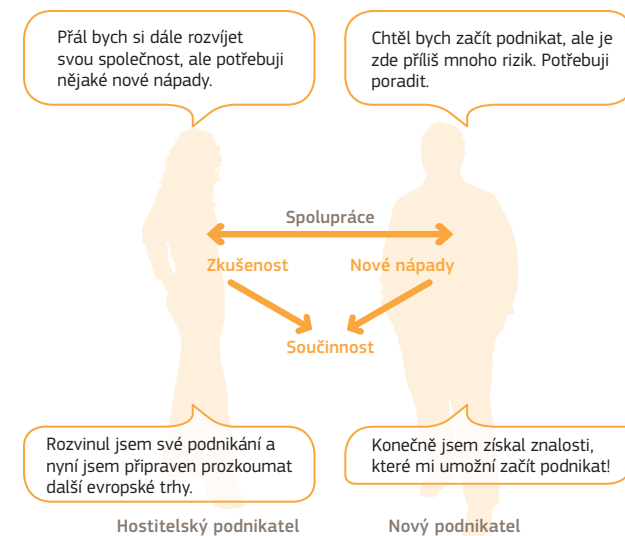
Přál bych si dále rozvíjet svou společnost, ale potřebuji nějaké nové nápady.

Chtěl bych začít podnikat, ale je zde příliš mnoho rizik. Potřebuji poradit.

Spolupráce

Zkušenost

Nové nápady

Součinnost

Rozvinul jsem své podnikání a nyní jsem připraven prozkoumat další evropské trhy.

Konečně jsem získal znalosti, které mi umožní začít podnikat!

Hostitelský podnikatel

Nový podnikatel